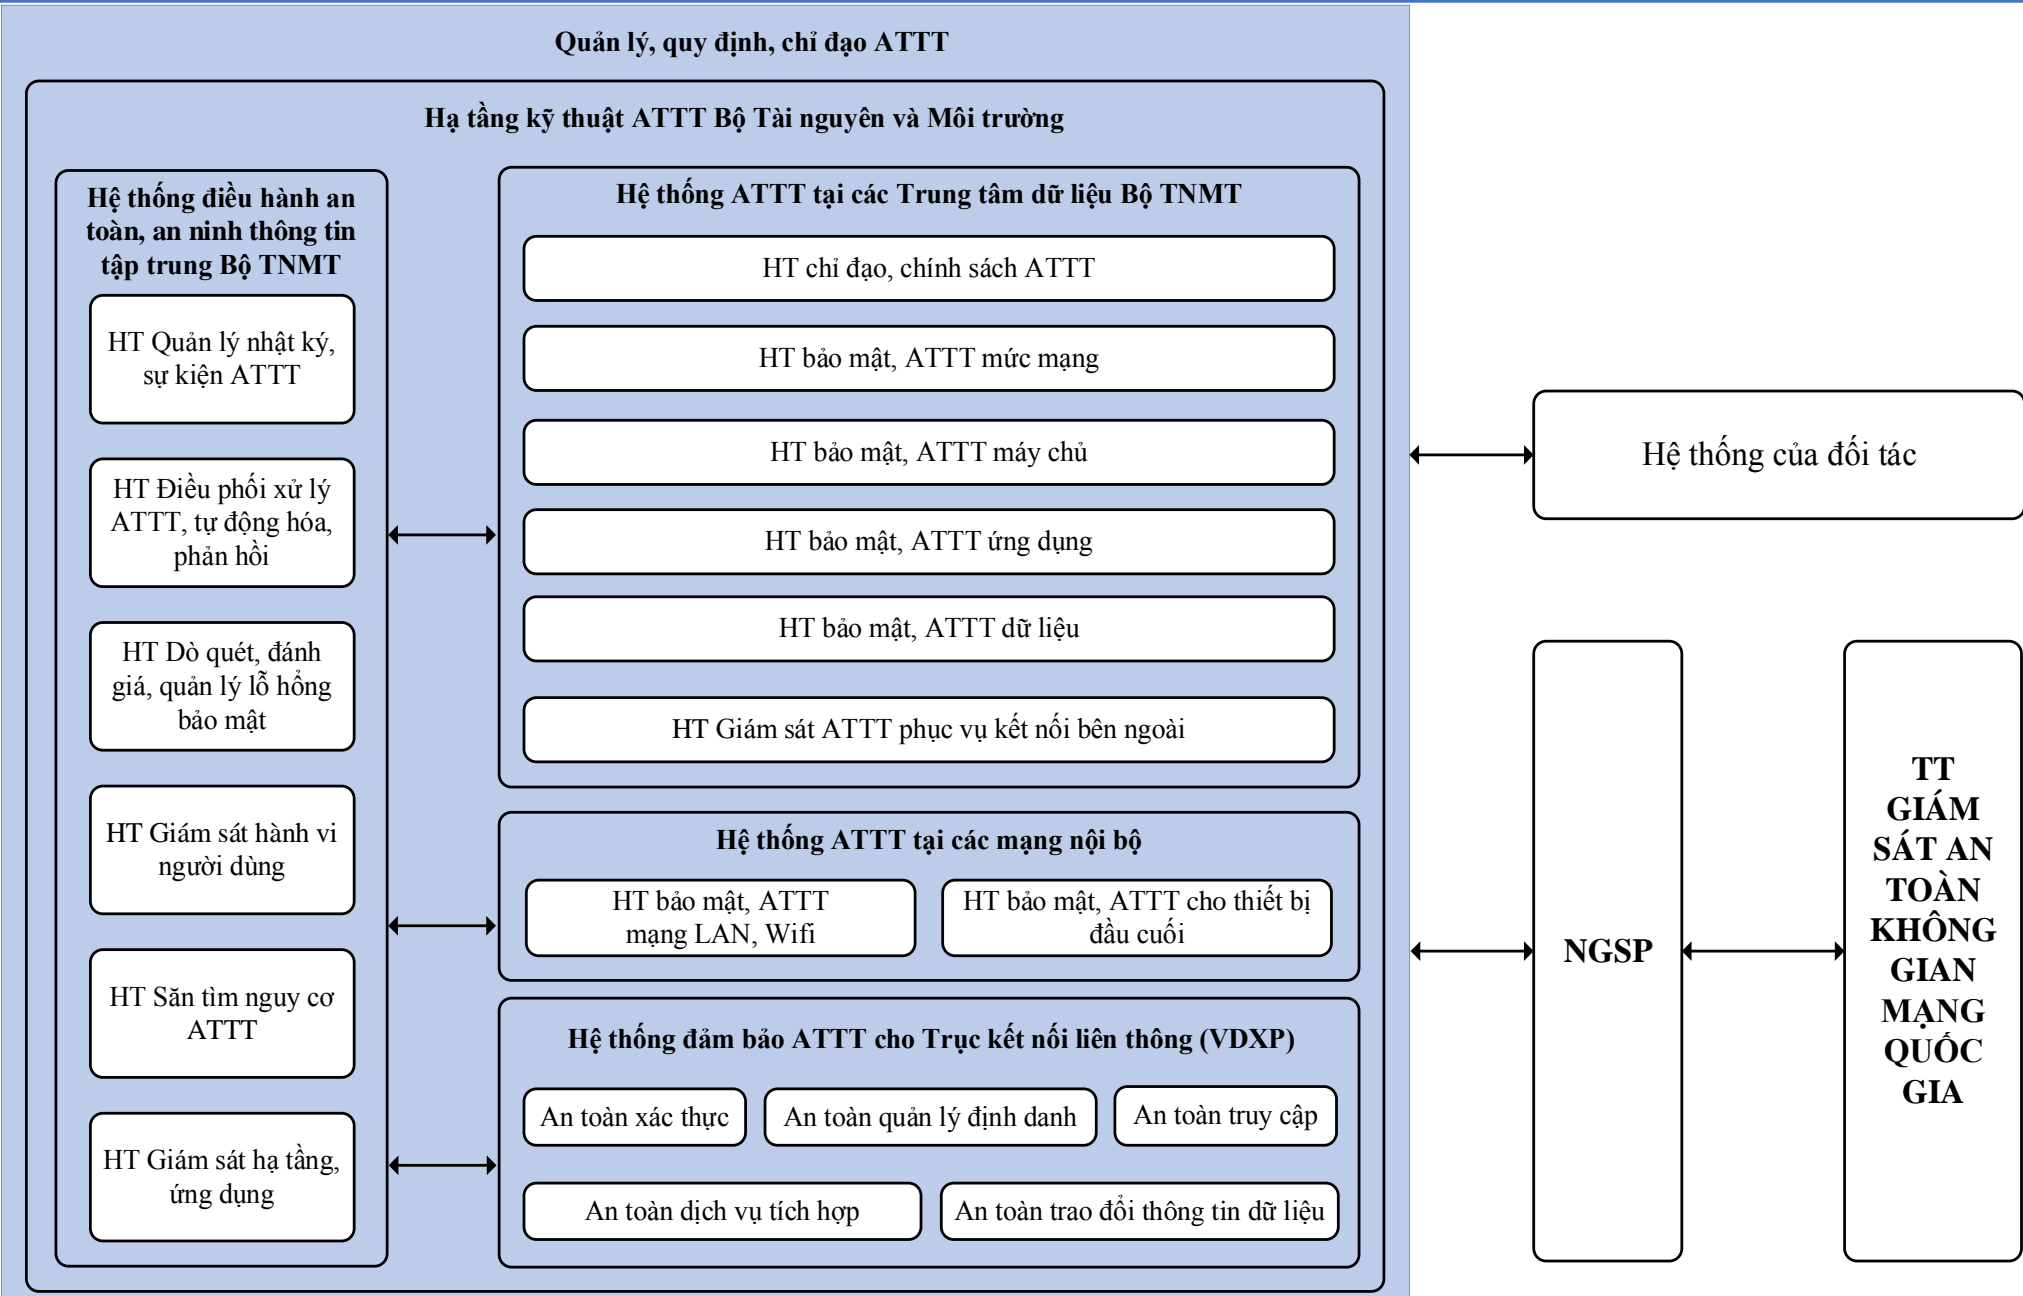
Quản lý, quy định, chỉ đạo ATTT

Hạ tầng kỹ thuật ATTT Bộ Tài nguyên và Môi trường

Hệ thống điều hành an toàn, an ninh thông tin tập trung Bộ TNMT

HT Quản lý nhật ký, sự kiện ATTT

HT Điều phối xử lý ATTT, tự động hóa, phản hồi

HT Dò quét, đánh giá, quản lý lỗ hổng bảo mật

HT Giám sát hành vi người dùng

HT Săn tìm nguy cơ ATTT

HT Giám sát hạ tầng, ứng dụng

Hệ thống ATTT tại các Trung tâm dữ liệu Bộ TNMT

HT chỉ đạo, chính sách ATTT

HT bảo mật, ATTT mức mạng

HT bảo mật, ATTT máy chủ

HT bảo mật, ATTT ứng dụng

HT bảo mật, ATTT dữ liệu

HT Giám sát ATTT phục vụ kết nối bên ngoài

Hệ thống ATTT tại các mạng nội bộ

HT bảo mật, ATTT mạng LAN, Wifi

HT bảo mật, ATTT cho thiết bị đầu cuối

Hệ thống đảm bảo ATTT cho Trục kết nối liên thông (VDXP)

An toàn xác thực

An toàn quản lý định danh

An toàn truy cập

An toàn dịch vụ tích hợp

An toàn trao đổi thông tin dữ liệu

Hệ thống của đối tác

NGSP

TT GIÁM SÁT AN TOÀN KHÔNG GIAN MẠNG QUỐC GIA